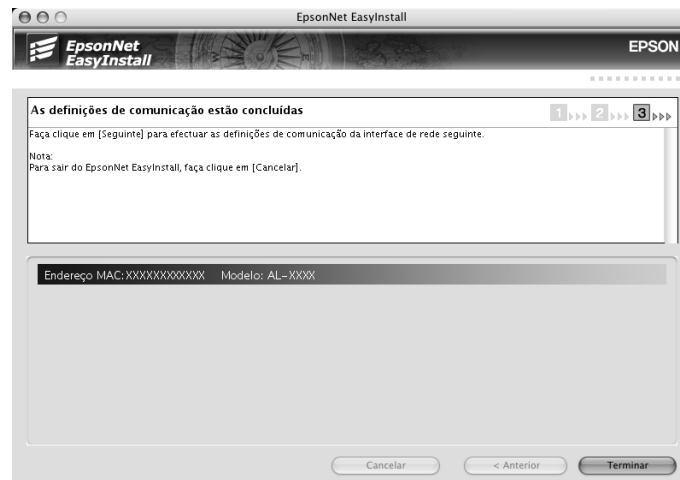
EpsonNet EasyInstall

EpsonNet EasyInstall

EPSON

As definições de comunicação estão concluídas

1 2 3

Faça clique em [Seguinte] para efectuar as definições de comunicação da interface de rede seguinte.

Nota:
Para sair do EpsonNet EasyInstall, faça clique em [Cancelar].

Endereço MAC: XXXXXXXXXXXX Modelo: AL-XXXX

Cancelar

< Anterior

Terminar